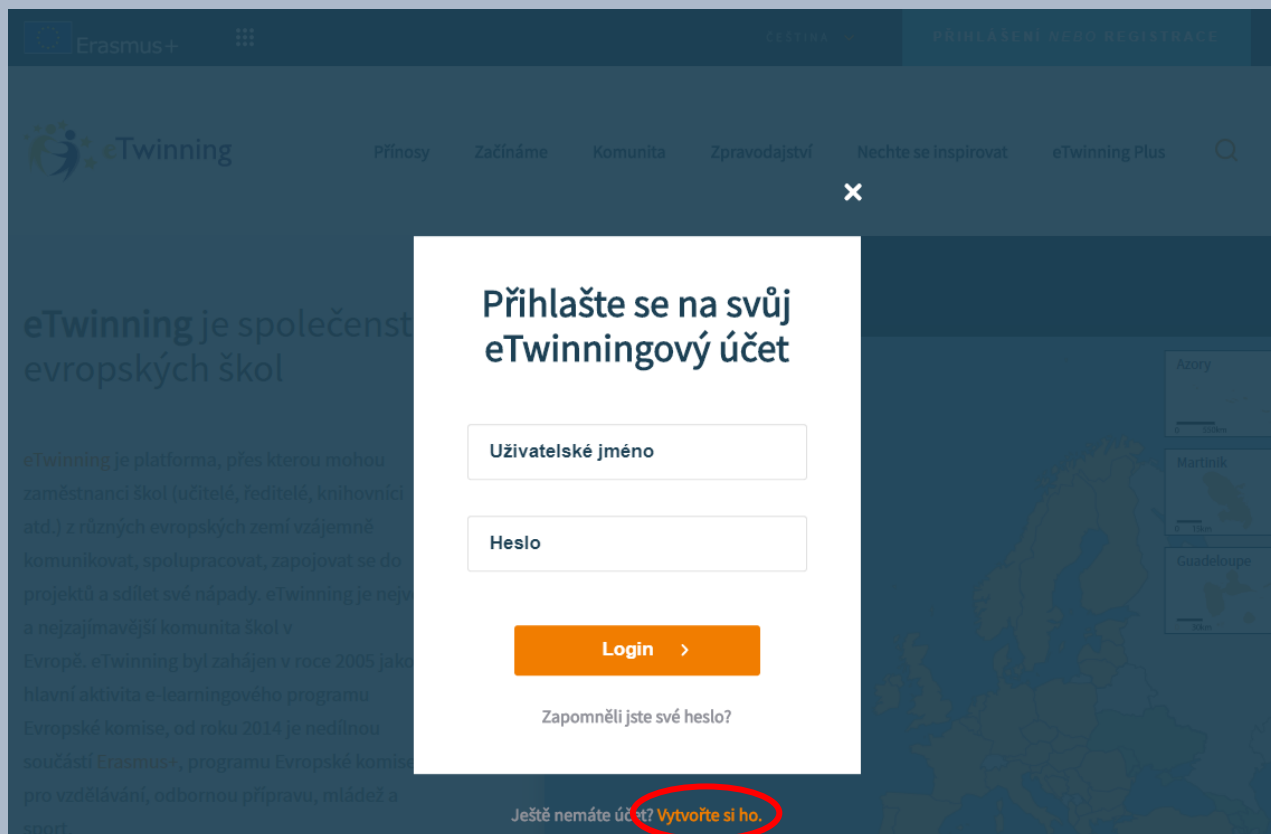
Erasmus+

ČEŠTINA

PŘIHLÁŠENÍ NEBO REGISTRACE

eTwinning

Přínosy Začínáme Komunita Zpravodajství Nechte se inspirovat eTwinning Plus

eTwinning je společenst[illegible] evropských škol

eTwinning je platforma, přes kterou mohou zaměstnanci škol (učitelé, ředitelé, knihovníci atd.) z různých evropských zemí vzájemně komunikovat, spolupracovat, zapojovat se do projektů a sdílet své nápady. eTwinning je nejv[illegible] a nejzajímavější komunita škol v Evropě. eTwinning byl zahájen v roce 2005 jako hlavní aktivita e-learningového programu Evropské komise, od roku 2014 je nedílnou součástí Erasmus+, programu Evropské komise pro vzdělávání, odbornou přípravu, mládež a sport.

Azory

Martinik

Guadeloupe

Přihlašte se na svůj eTwinningový účet

Uživatelské jméno

Heslo

Login

Zapomněli jste své heslo?

Ještě nemáte účet? Vytvořte si ho.